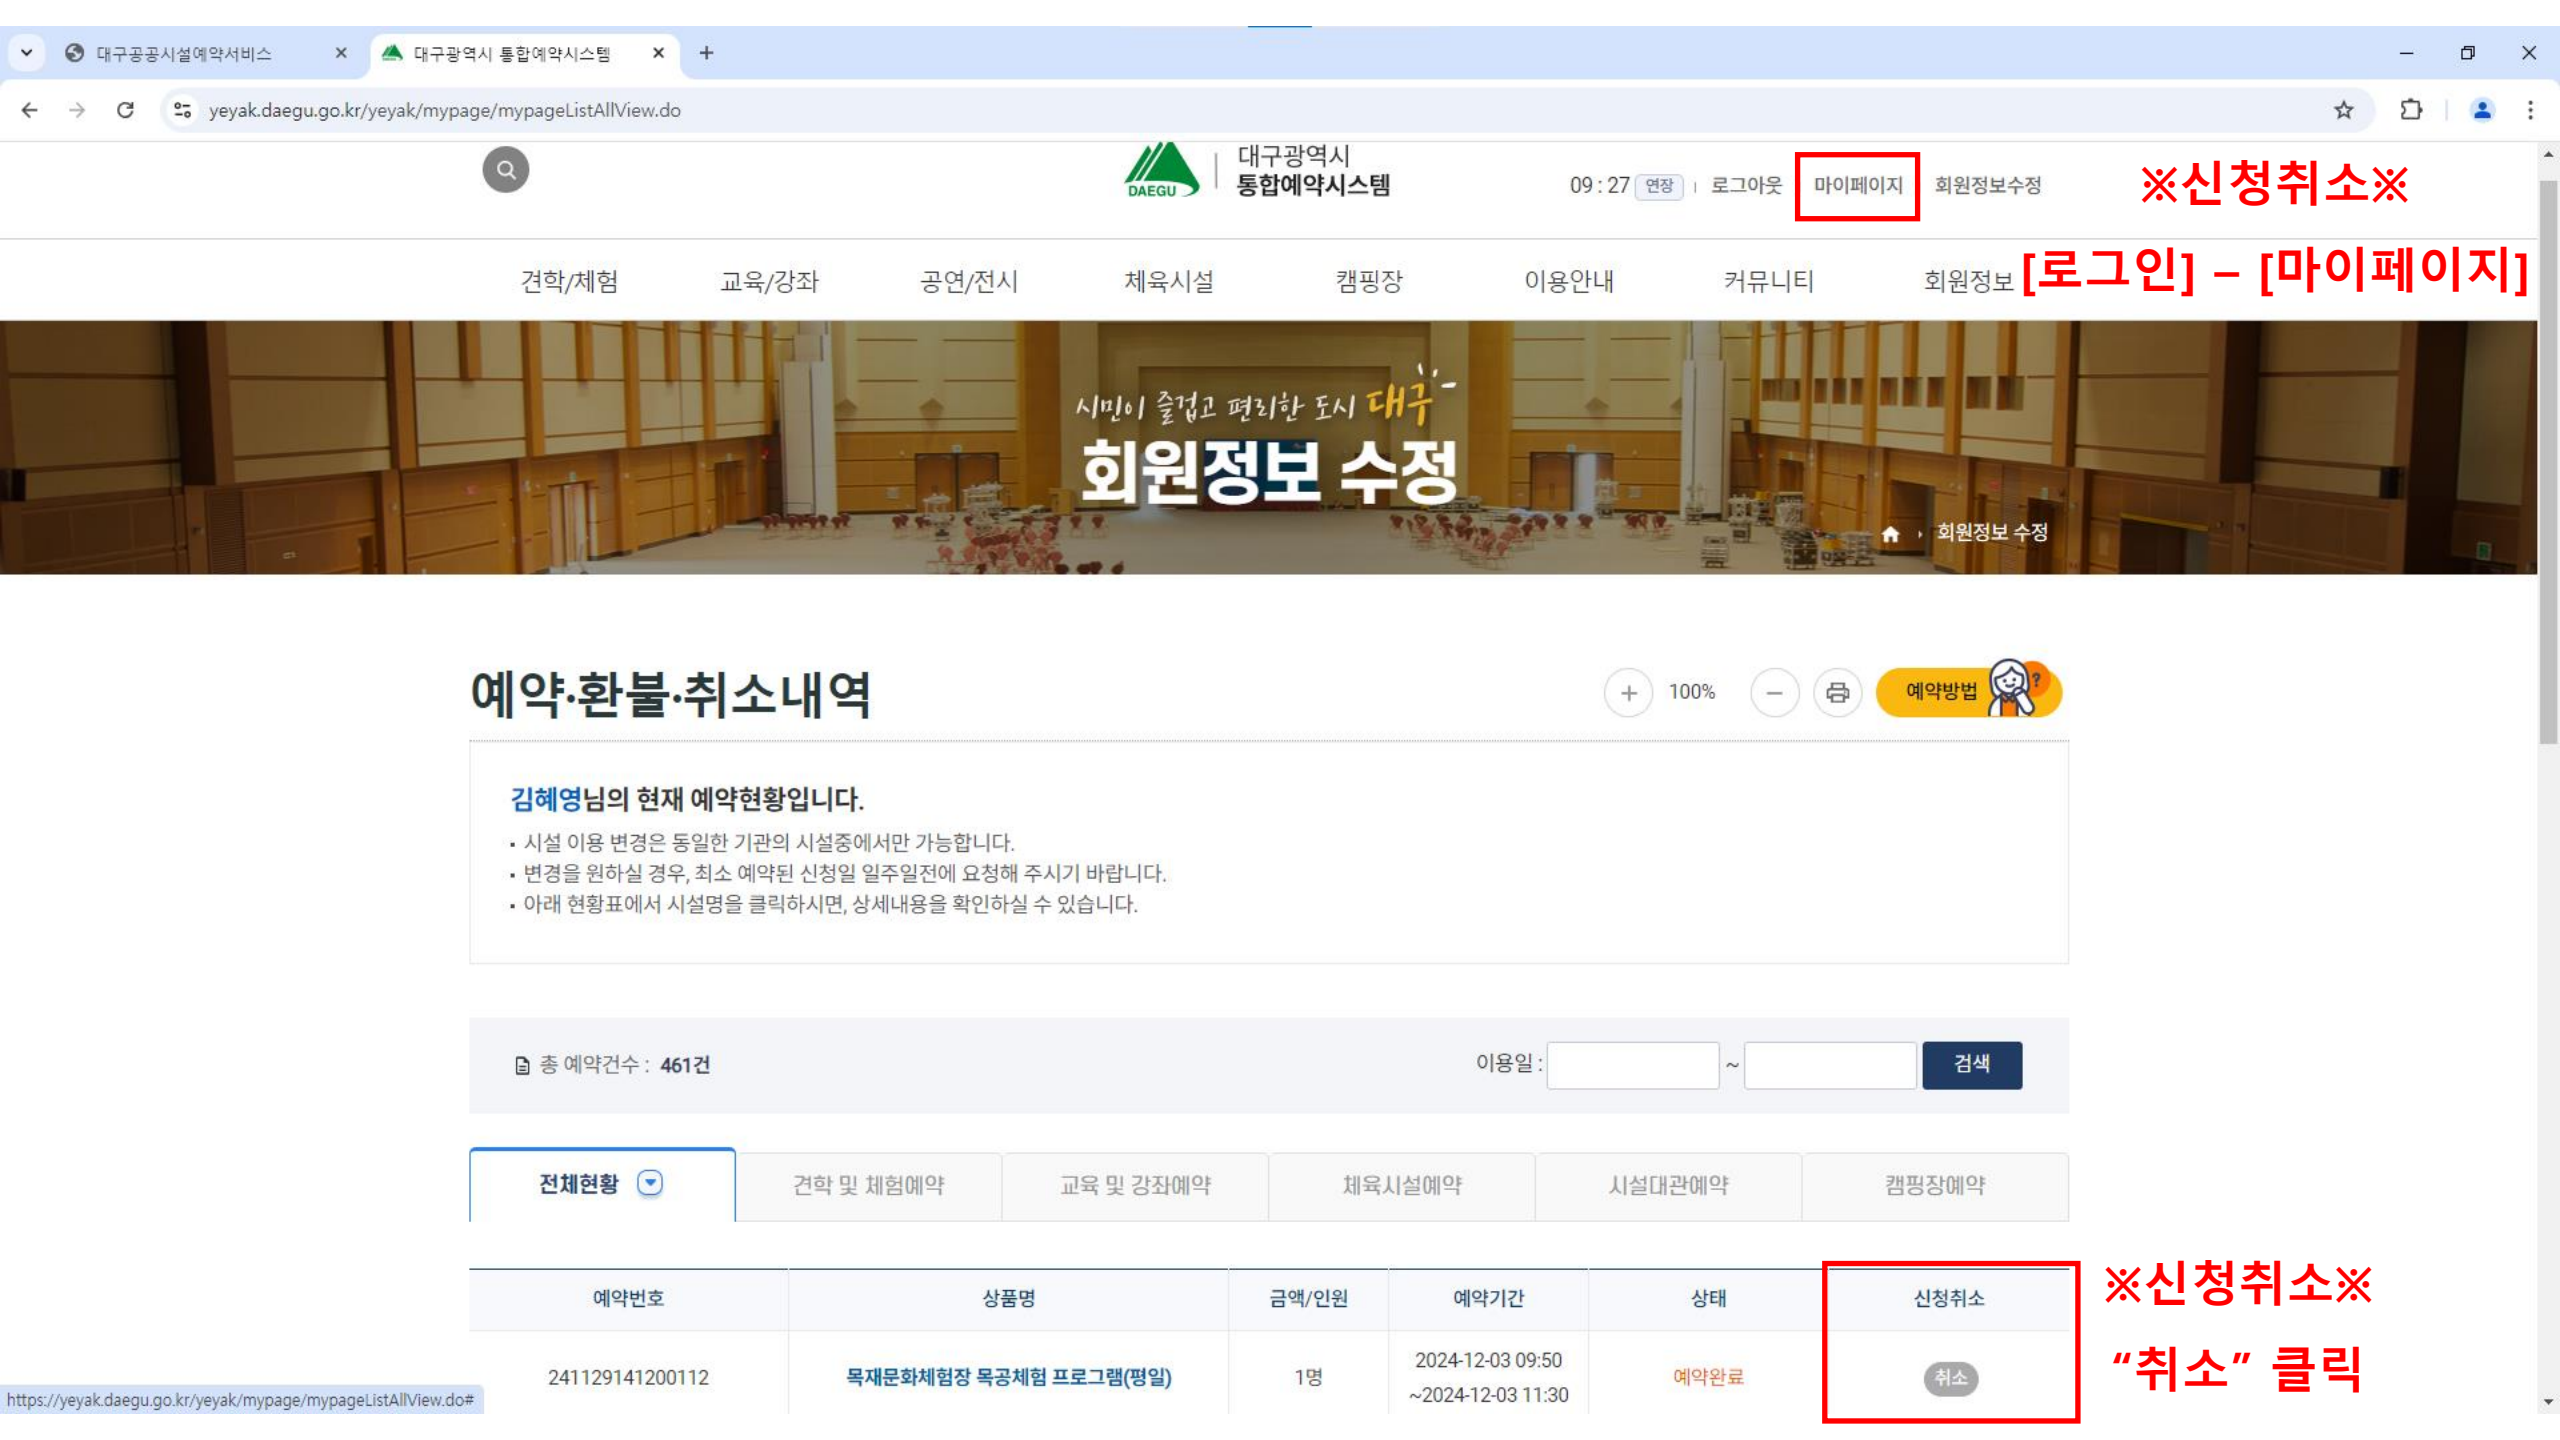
대구공공시설예약서비스 ×
대구광역시 통합예약시스템 ×
+

yeyak.daegu.go.kr/yeyak/mypage/mypageListAllView.do

DAEGU
대구광역시
통합예약시스템

09 : 27 연장 | 로그아웃 마이페이지 회원정보수정

※신청취소※

견학/체험 교육/강좌 공연/전시 체육시설 캠핑장 이용안내 커뮤니티 회원정보

[로그인] – [마이페이지]

시민이 즐겁고 편리한 도시 대구
회원정보 수정

회원정보 수정

예약·환불·취소내역

+ 100% −

예약방법

김혜영님의 현재 예약현황입니다.

• 시설 이용 변경은 동일한 기관의 시설중에서만 가능합니다.
• 변경을 원하실 경우, 최소 예약된 신청일 일주일전에 요청해 주시기 바랍니다.
• 아래 현황표에서 시설명을 클릭하시면, 상세내용을 확인하실 수 있습니다.

총 예약건수 : 461건

이용일 : ~ 검색

전체현황 | 견학 및 체험예약 | 교육 및 강좌예약 | 체육시설예약 | 시설대관예약 | 캠핑장예약

| 예약번호 | 상품명 | 금액/인원 | 예약기간 | 상태 | 신청취소 |
|---|---|---|---|---|---|
| 241129141200112 | 목재문화체험장 목공체험 프로그램(평일) | 1명 | 2024-12-03 09:50 ~2024-12-03 11:30 | 예약완료 | 취소 |

※신청취소※
"취소" 클릭

https://yeyak.daegu.go.kr/yeyak/mypage/mypageListAllView.do#